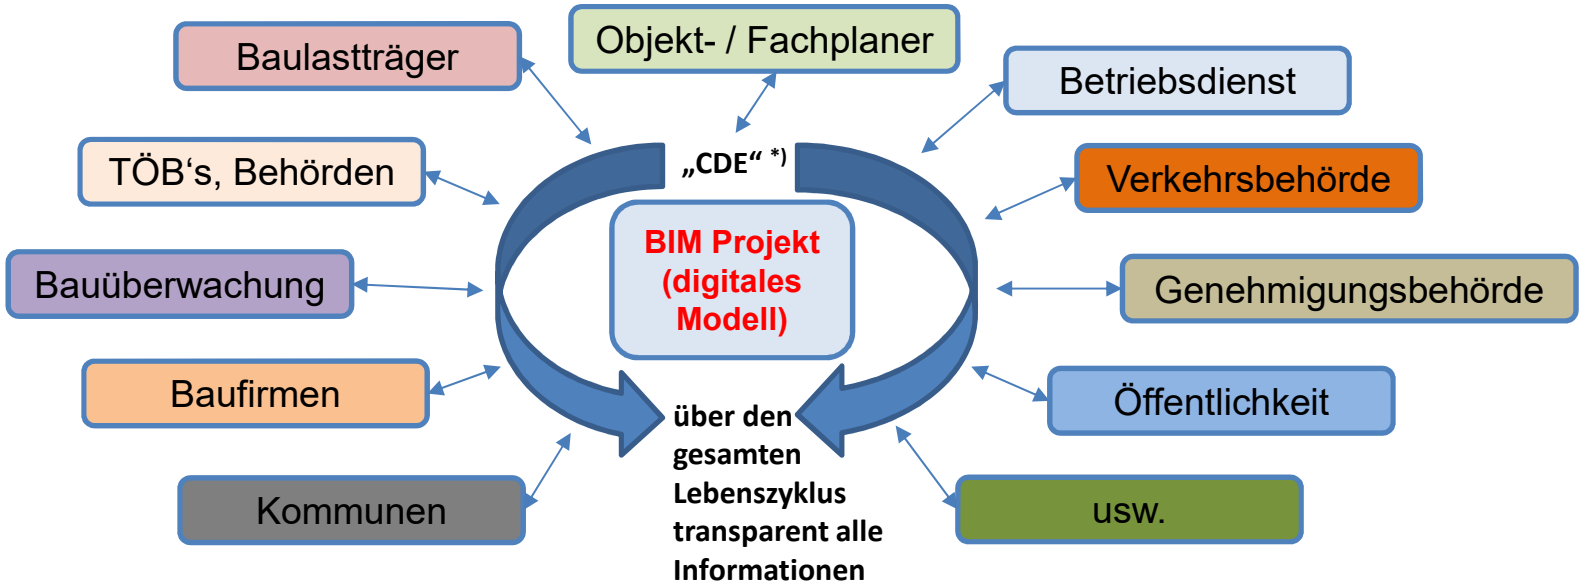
Baulastträger

Objekt- / Fachplaner

Betriebsdienst

TÖB's, Behörden

„CDE" *)

Verkehrsbehörde

BIM Projekt (digitales Modell)

Bauüberwachung

Genehmigungsbehörde

Baufirmen

Öffentlichkeit

über den gesamten Lebenszyklus transparent alle Informationen

Kommunen

usw.